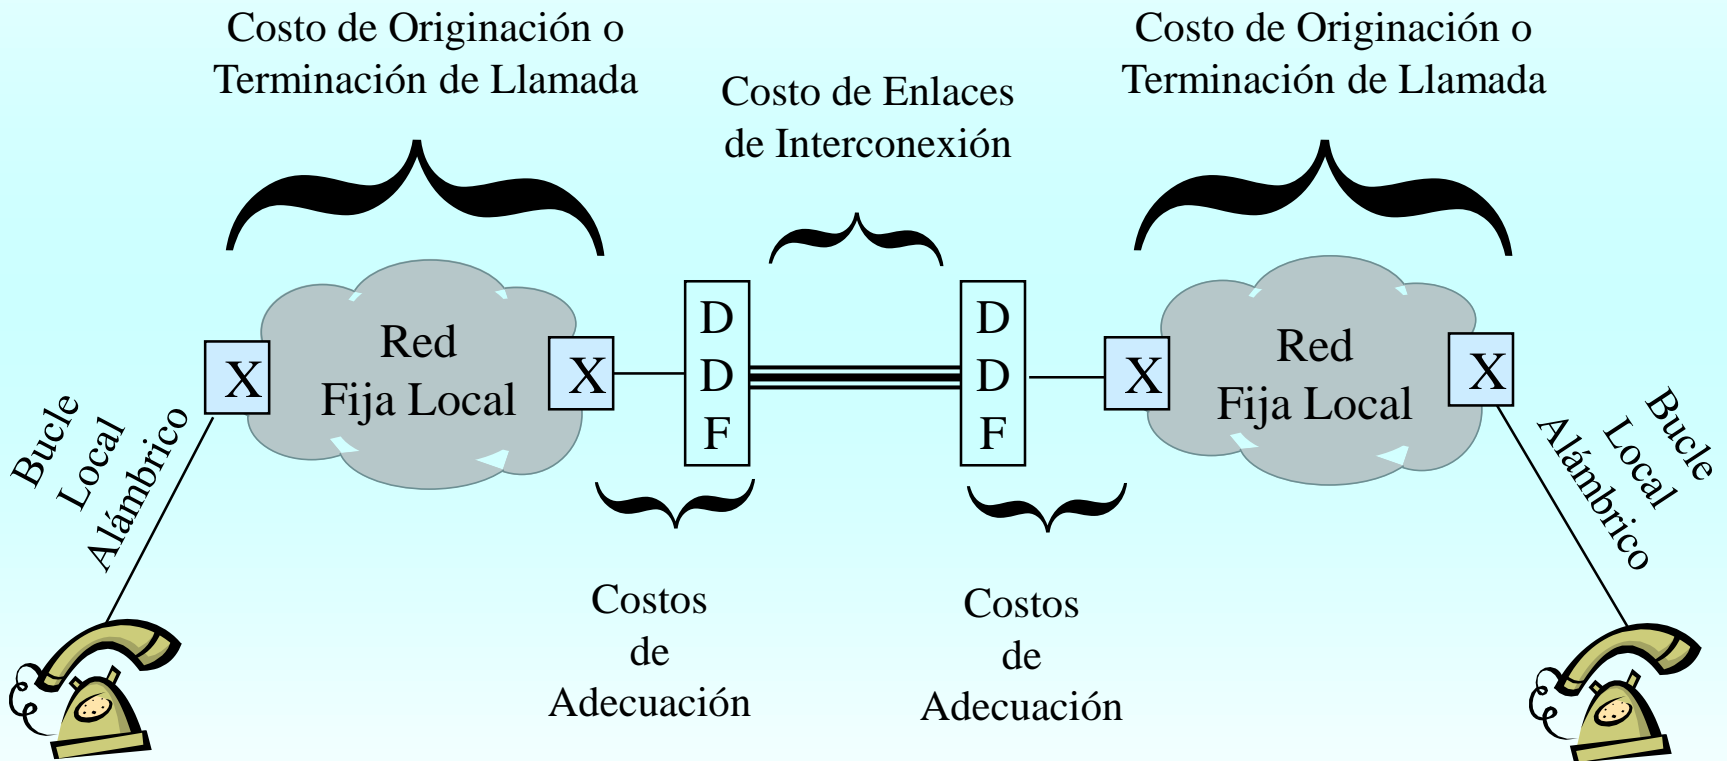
Costo de Originación o Terminación de Llamada

Costo de Enlaces de Interconexión

Costo de Originación o Terminación de Llamada

Bucle Local Alámbrico

X

Red Fija Local

X

D D F

D D F

X

Red Fija Local

X

Bucle Local Alámbrico

Costos de Adecuación

Costos de Adecuación